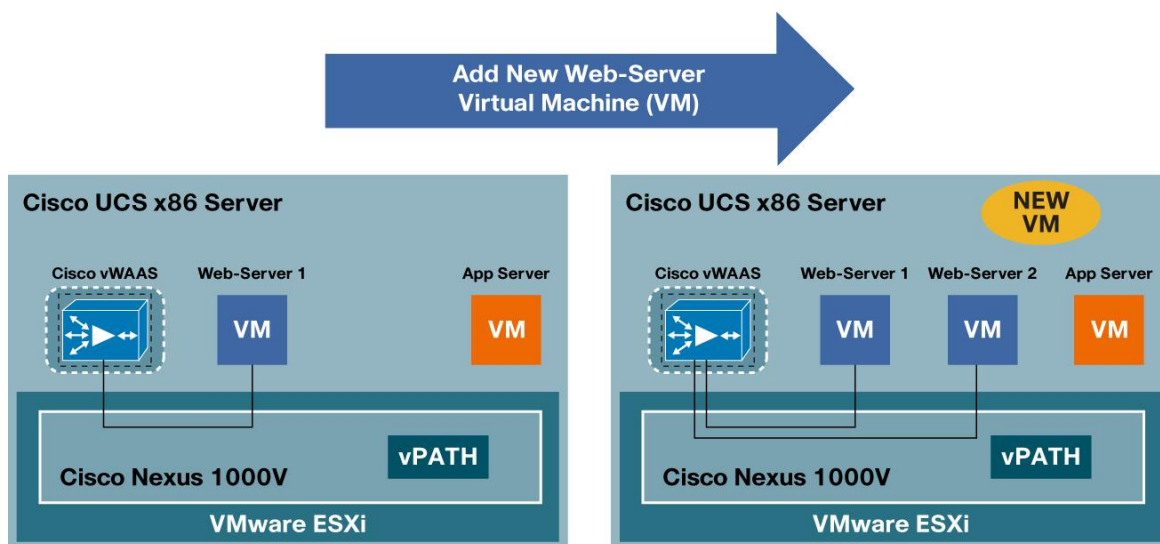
Add New Web-Server Virtual Machine (VM)

Cisco UCS x86 Server

Cisco vWAAS

Web-Server 1

App Server

VM

VM

vPATH

Cisco Nexus 1000V

VMware ESXi

Cisco UCS x86 Server

NEW VM

Cisco vWAAS

Web-Server 1

Web-Server 2

App Server

VM

VM

VM

vPATH

Cisco Nexus 1000V

VMware ESXi